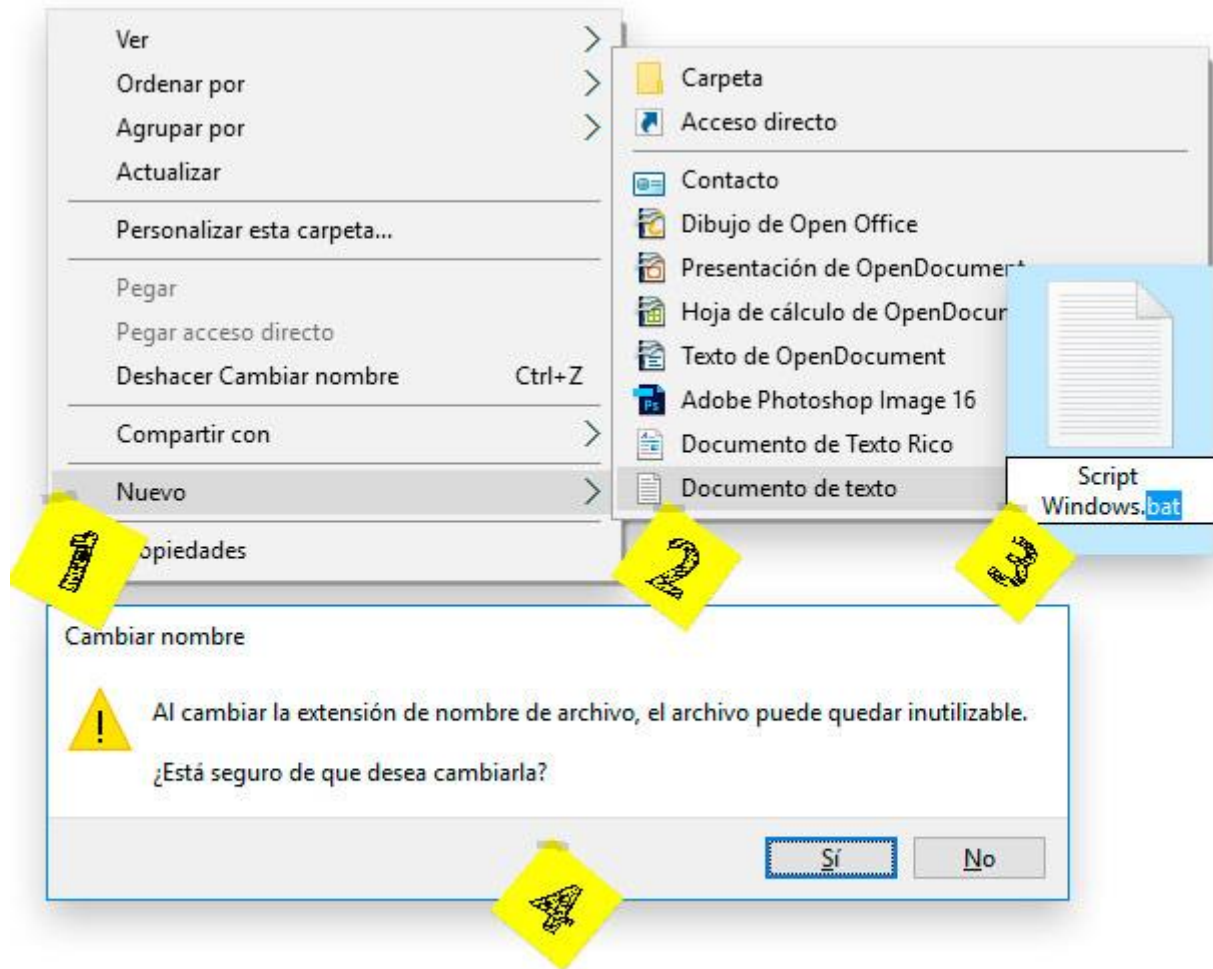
Ver
Ordenar por
Agrupar por
Actualizar
Personalizar esta carpeta...
Pegar
Pegar acceso directo
Deshacer Cambiar nombre Ctrl+Z
Compartir con
Nuevo
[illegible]opiedades

Carpeta
Acceso directo
Contacto
Dibujo de Open Office
Presentación de OpenDocument
Hoja de cálculo de OpenDocum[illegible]
Texto de OpenDocument
Adobe Photoshop Image 16
Documento de Texto Rico
Documento de texto

Script Windows.bat

1
2
3

Cambiar nombre

Al cambiar la extensión de nombre de archivo, el archivo puede quedar inutilizable.

¿Está seguro de que desea cambiarla?

Sí No

4